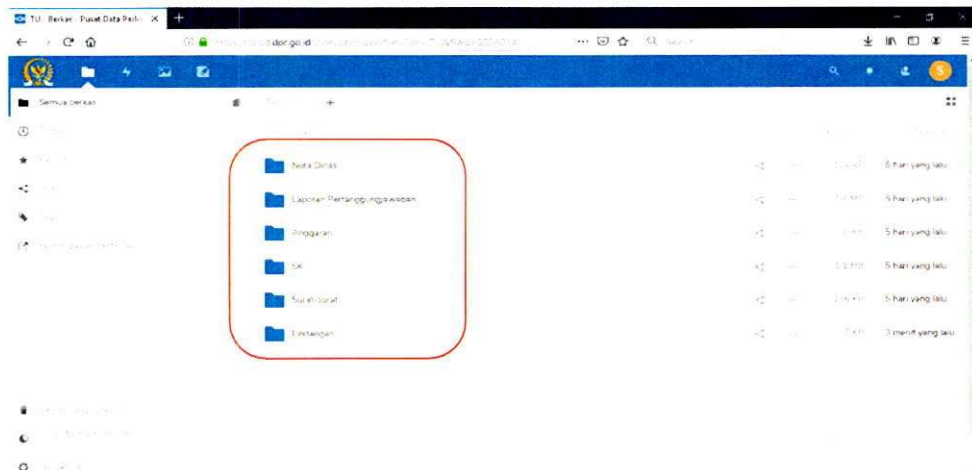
TU · Berkas · Pusat Data Parle ×

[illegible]dpr.go.id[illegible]

Semua berkas

Nota Dinas
Laporan Pertanggungjawaban
Anggaran
SK
Surat-surat
Undangan

5 hari yang lalu
5 hari yang lalu
5 hari yang lalu
5 hari yang lalu
5 hari yang lalu
3 menit yang lalu